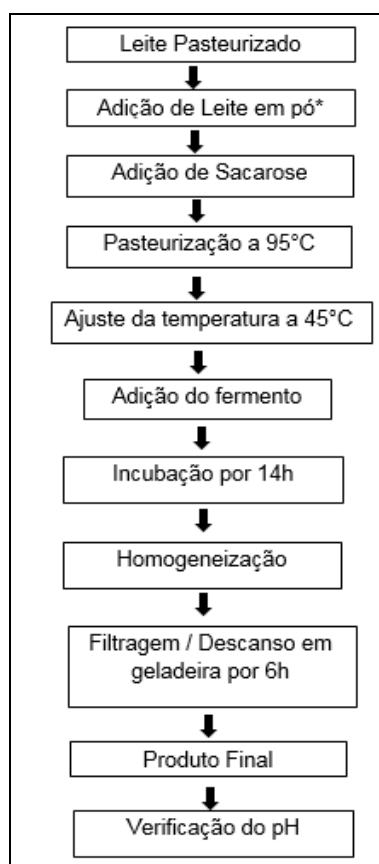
Leite Pasteurizado

Adição de Leite em pó*

Adição de Sacarose

Pasteurização a 95°C

Ajuste da temperatura a 45°C

Adição do fermento

Incubação por 14h

Homogeneização

Filtragem / Descanso em geladeira por 6h

Produto Final

Verificação do pH